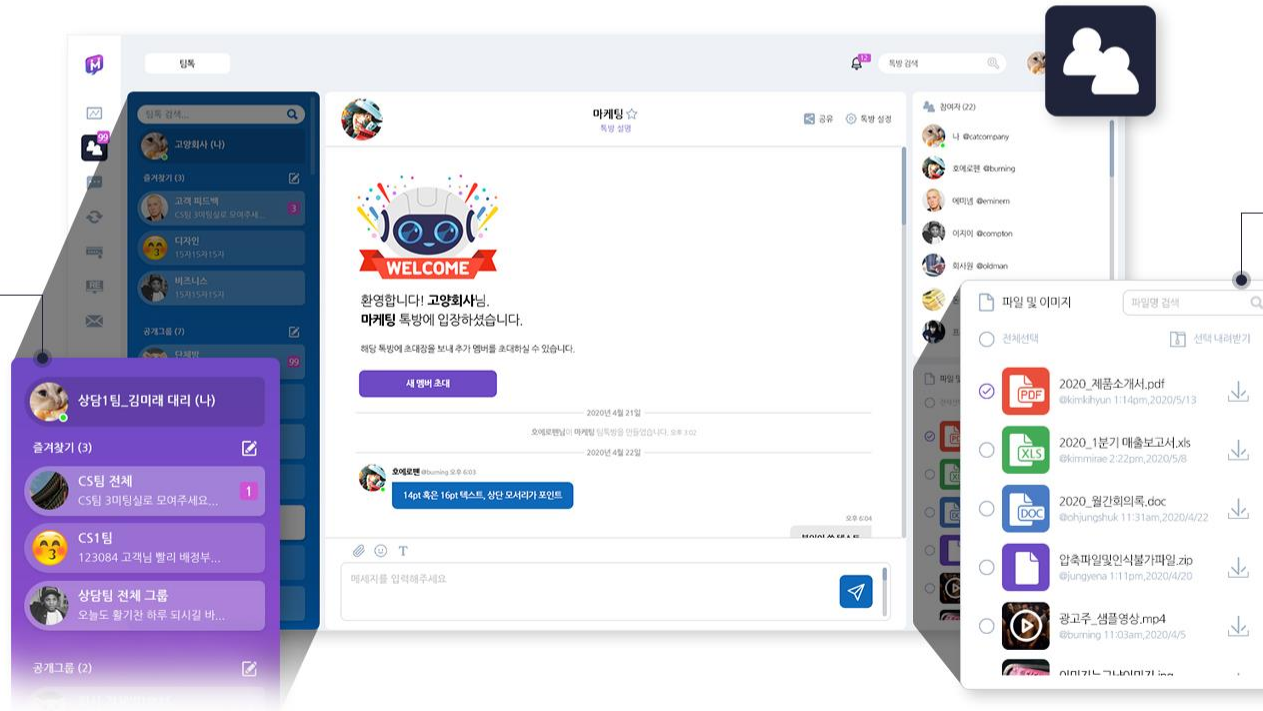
팀톡

톡방 검색

99

팀톡 검색...

고양회사 (나)

즐겨찾기 (3)

고객 피드백
CS팀 3미팅실로 모여주세...

3

디자인
15시15시15시

비즈니스
15시15시15시

공개그룹 (7)

99

마케팅
톡방 설명

공유

톡방 설정

WELCOME

환영합니다! 고양회사님,
마케팅 톡방에 입장하셨습니다.

해당 톡방에 초대장을 보내 추가 멤버를 초대하실 수 있습니다.

새 멤버 초대

2020년 4월 21일

호에로펜님이 마케팅 팀톡방을 만들었습니다. 오후 3:02

2020년 4월 22일

호에로펜 @burning 오후 6:03

14pt 혹은 16pt 텍스트, 상단 모서리가 포인트

오후 6:04

메세지를 입력해주세요

참여자 (22)

나 @catcompany

호에로펜 @burning

에미넴 @eminem

이지이 @compton

회사원 @oldman

상담1팀_김미래 대리 (나)

즐겨찾기 (3)

CS팀 전체
CS팀 3미팅실로 모여주세요...

1

CS1팀
123084 고객님 빨리 배정부...

상담팀 전체 그룹
오늘도 활기찬 하루 되시길 바...

공개그룹 (2)

파일 및 이미지

파일명 검색

전체선택

선택 내려받기

2020_제품소개서.pdf
@kimkihyun 1:14pm,2020/5/13

2020_1분기 매출보고서.xls
@kimmirae 2:22pm,2020/5/8

2020_월간회의록.doc
@ohjungshuk 11:31am,2020/4/22

압축파일및인식불가파일.zip
@jungyena 1:11pm,2020/4/20

광고주_샘플영상.mp4
@burning 11:03am,2020/4/5

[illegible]